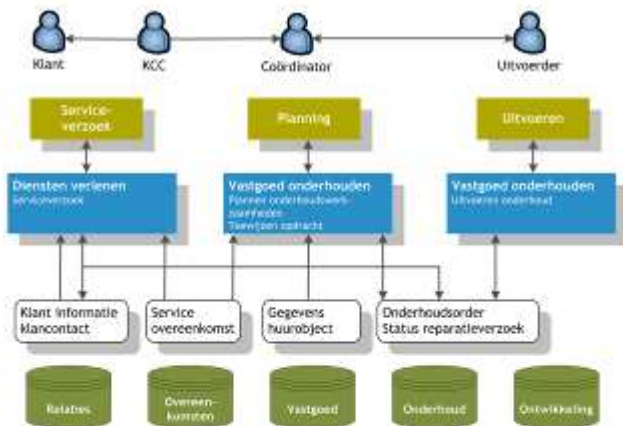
Klant

KCC

Coördinator

Uitvoerder

Serviceverzoek

Planning

Uitvoeren

Diensten verlenen
Serviceverzoek

Vastgoed onderhouden
Plannen onderhoudswerkzaamheden
Toewijzen opdracht

Vastgoed onderhouden
Uitvoeren onderhoud

Klant informatie klantcontact

Service overeenkomst

Gegevens huurobject

Onderhoudsorder
Status reparatieverzoek

Relaties

Overeenkomsten

Vastgoed

Onderhoud

Ontwikkeling